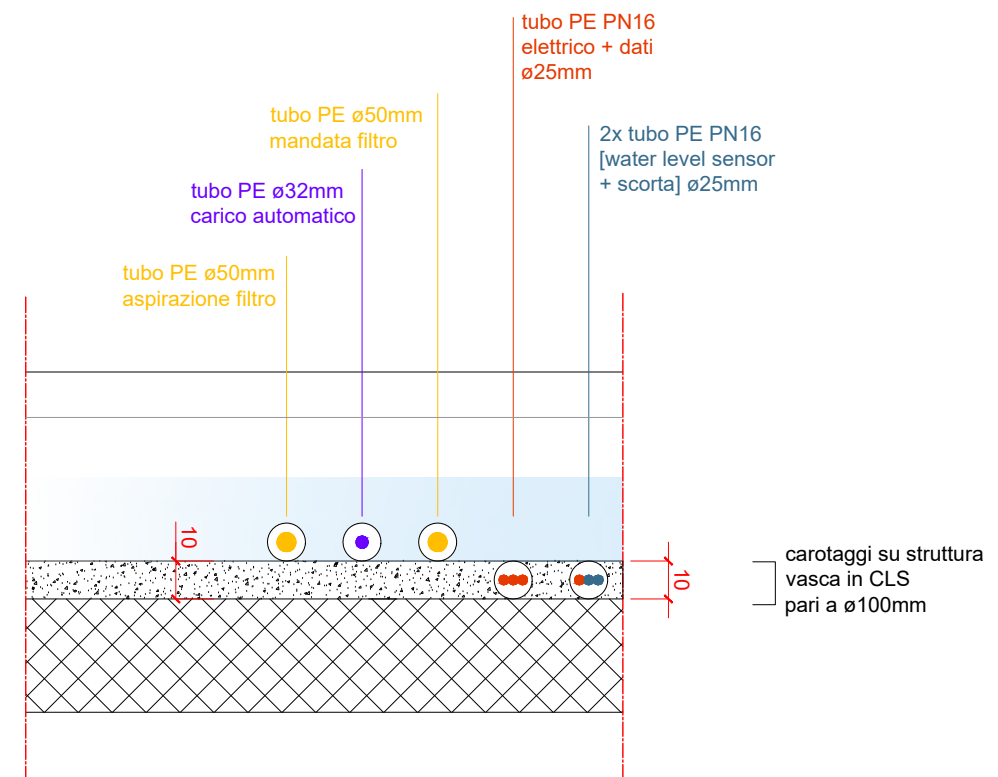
tubo PE PN16
elettrico + dati
ø25mm

tubo PE ø50mm
mandata filtro

2x tubo PE PN16
[water level sensor
+ scorta] ø25mm

tubo PE ø32mm
carico automatico

tubo PE ø50mm
aspirazione filtro

10

10

carotaggi su struttura
vasca in CLS
pari a ø100mm